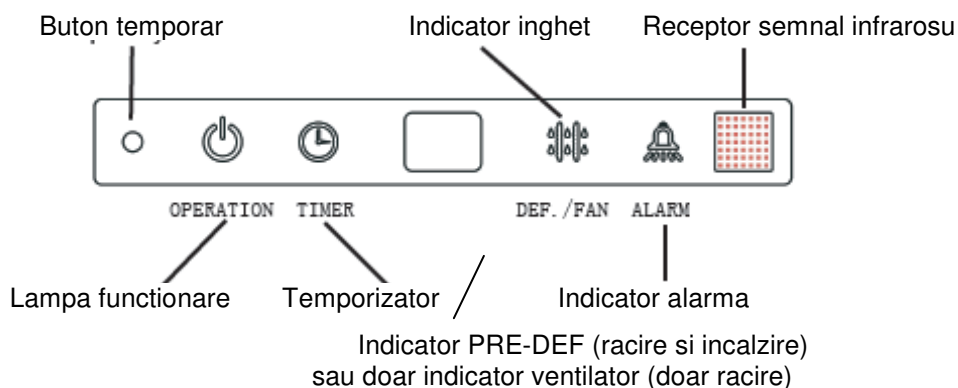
Buton temporar

Indicator inghet

Receptor semnal infrarosu

OPERATION TIMER

DEF./FAN ALARM

Lampa functionare

Temporizator

Indicator alarma

Indicator PRE-DEF (racire si incalzire) sau doar indicator ventilator (doar racire)